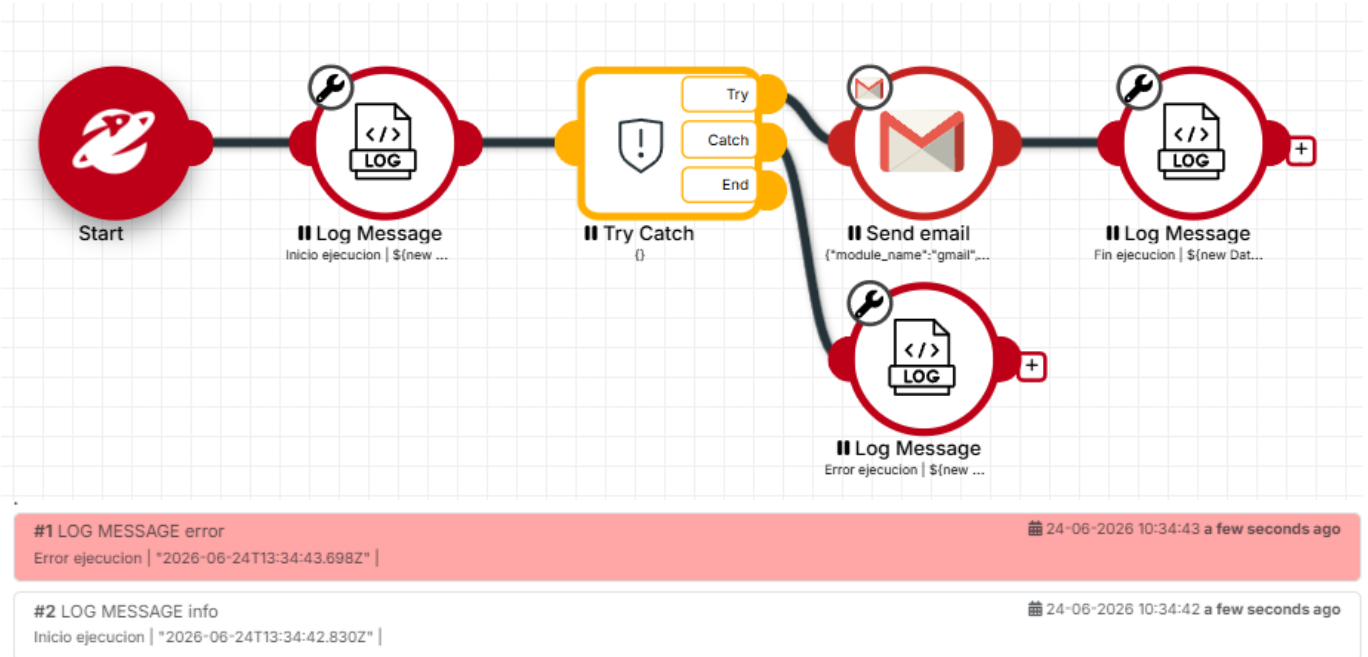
Start

LOG
Log Message
Inicio ejecucion | ${new ...

Try
Catch
End
Try Catch
{}

Send email
{"module_name":"gmail",...

LOG
Log Message
Fin ejecucion | ${new Dat...

+

LOG
Log Message
Error ejecucion | ${new ...

+

#1 LOG MESSAGE error
24-06-2026 10:34:43 a few seconds ago
Error ejecucion | "2026-06-24T13:34:43.698Z" |

#2 LOG MESSAGE info
24-06-2026 10:34:42 a few seconds ago
Inicio ejecucion | "2026-06-24T13:34:42.830Z" |